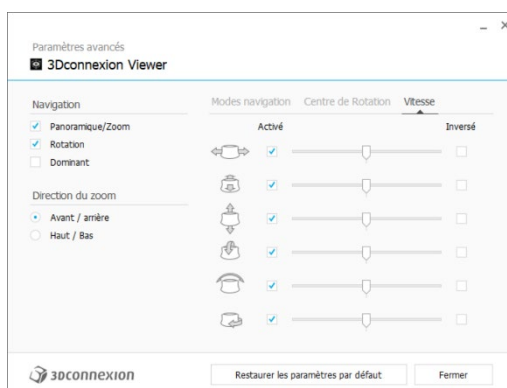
Paramètres avancés
3Dconnexion Viewer

Navigation
Panoramique/Zoom
Rotation
Dominant

Direction du zoom
Avant / arrière
Haut / Bas

Modes navigation Centre de Rotation Vitesse

Activé Inversé

3Dconnexion

Restaurer les paramètres par défaut

Fermer